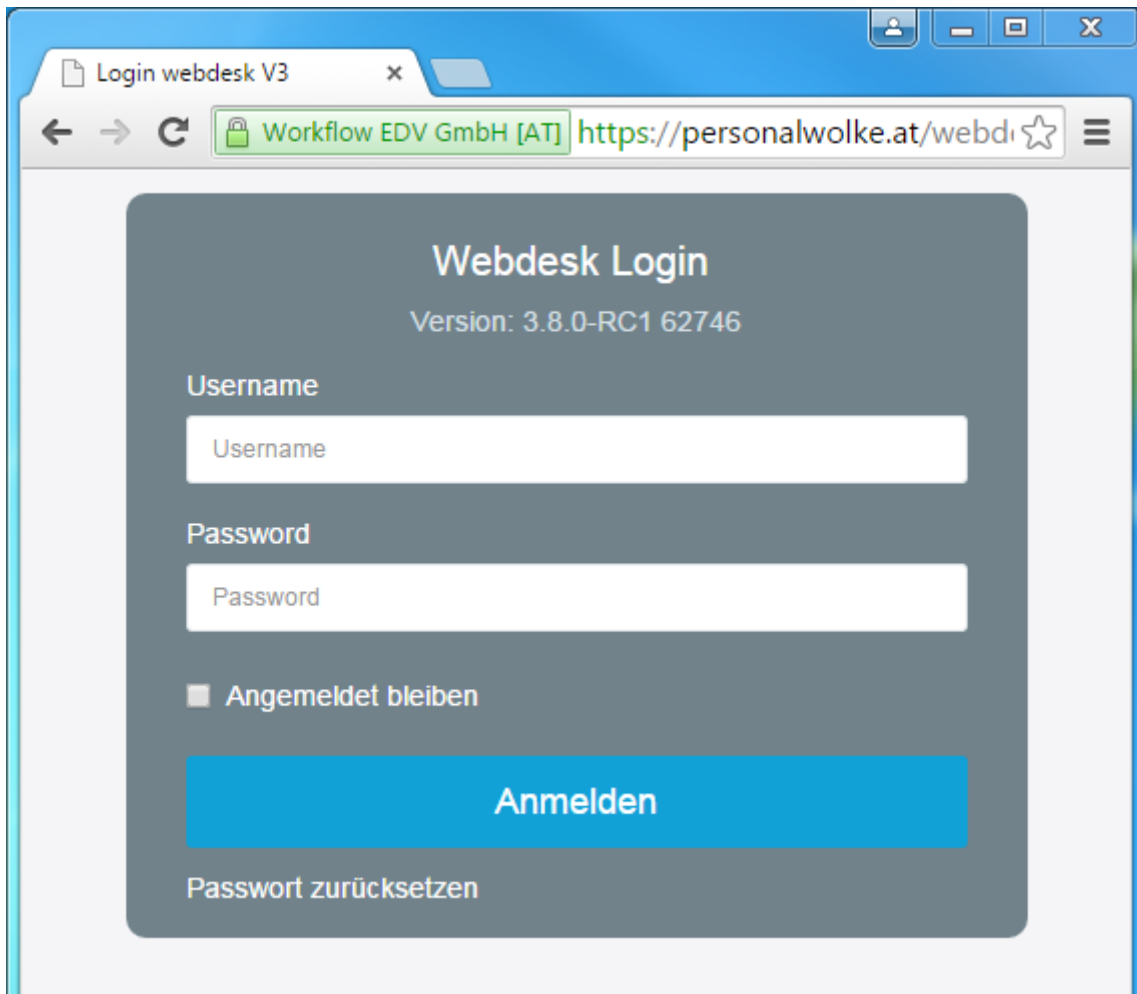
Login webdesk V3 ×

Workflow EDV GmbH [AT] https://personalwolke.at/webd

Webdesk Login

Version: 3.8.0-RC1 62746

Username

Username

Password

Password

Angemeldet bleiben

Anmelden

Passwort zurücksetzen